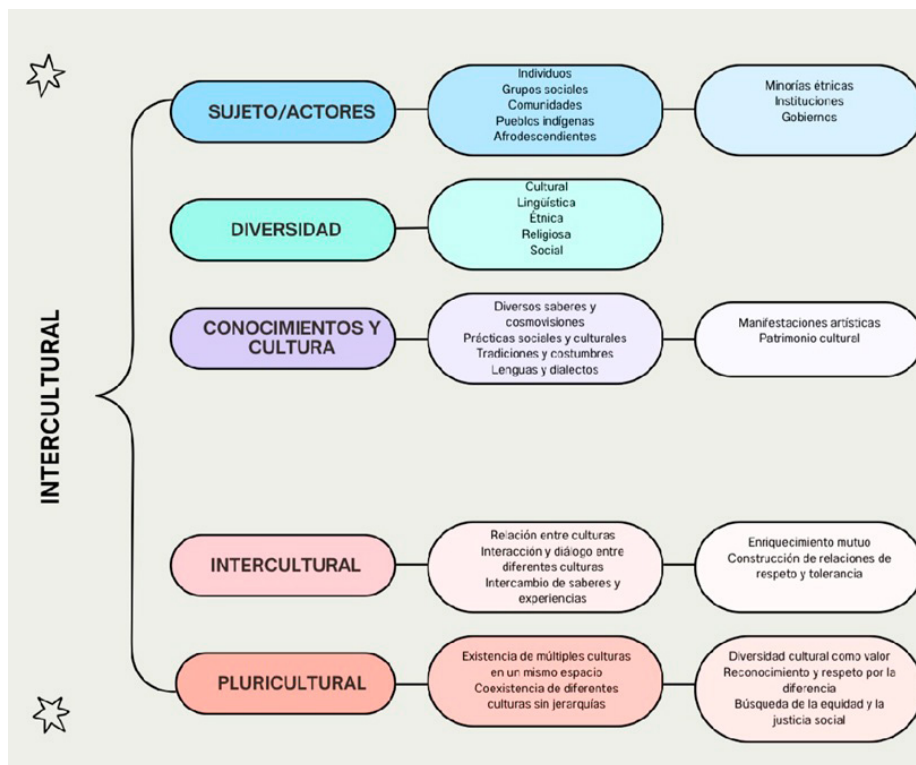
INTERCULTURAL

SUJETO/ACTORES

Individuos
Grupos sociales
Comunidades
Pueblos indígenas
Afrodescendientes

Minorías étricas
Instituciones
Gobiernos

DIVERSIDAD

Cultural
Lingüística
Étnica
Religiosa
Social

CONOCIMIENTOS Y CULTURA

Diversos saberes y cosmovisiones
Prácticas sociales y culturales
Tradiciones y costumbres
Lenguas y dialectos

Manifestaciones artísticas
Patrimonio cultural

INTERCULTURAL

Relación entre culturas
Interacción y diálogo entre diferentes culturas
Intercambio de saberes y experiencias

Enriquecimiento mutuo
Construcción de relaciones de respeto y tolerancia

PLURICULTURAL

Existencia de múltiples culturas en un mismo espacio
Coexistencia de diferentes culturas sin jerarquías

Diversidad cultural como valor
Reconocimiento y respeto por la diferencia
Búsqueda de la equidad y la justicia social